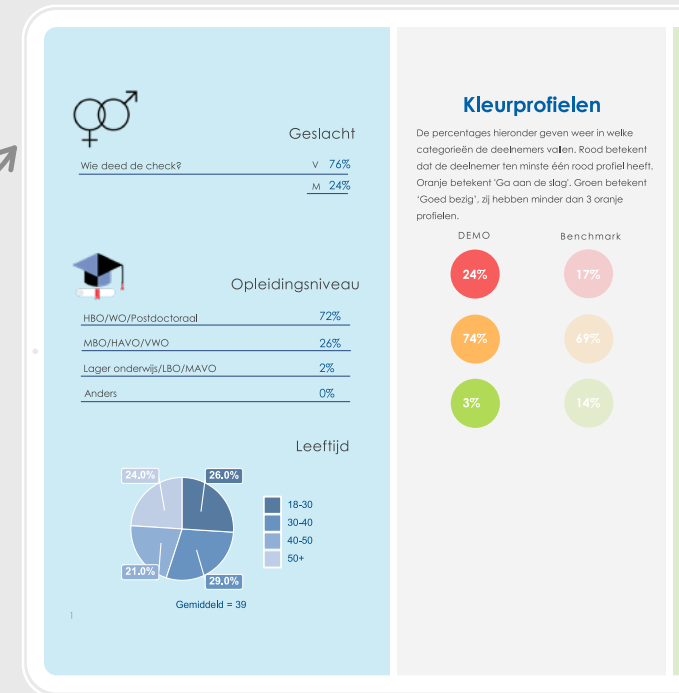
Geslacht

Wie deed de check? V 76%

M 24%

Opleidingsniveau

| | |
|---|---|
| HBO/WO/Postdoctoraal | 72% |
| MBO/HAVO/VWO | 26% |
| Lager onderwijs/LBO/MAVO | 2% |
| Anders | 0% |

Leeftijd

24,0%
26,0%
21,0%
29,0%

18-30
30-40
40-50
50+

Gemiddeld = 39

1

Kleurprofielen

De percentages hieronder geven weer in welke categorieën de deelnemers vallen. Rood betekent dat de deelnemer ten minste één rood profiel heeft. Oranje betekent 'Ga aan de slag'. Groen betekent 'Goed bezig', zij hebben minder dan 3 oranje profielen.

| DEMO | Benchmark |
|---|---|
| 24% | 17% |
| 74% | 69% |
| 3% | 14% |